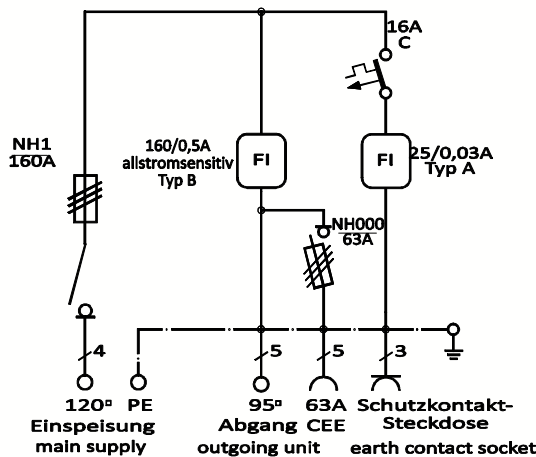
16A
C

NH1
160A

160/0,5A
allstromsensitiv
Typ B

FI

FI

25/0,03A
Typ A

NH000
63A

4

5

5

3

120² Einspeisung main supply

PE

95² Abgang outgoing unit

63A CEE

Schutzkontakt-Steckdose earth contact socket